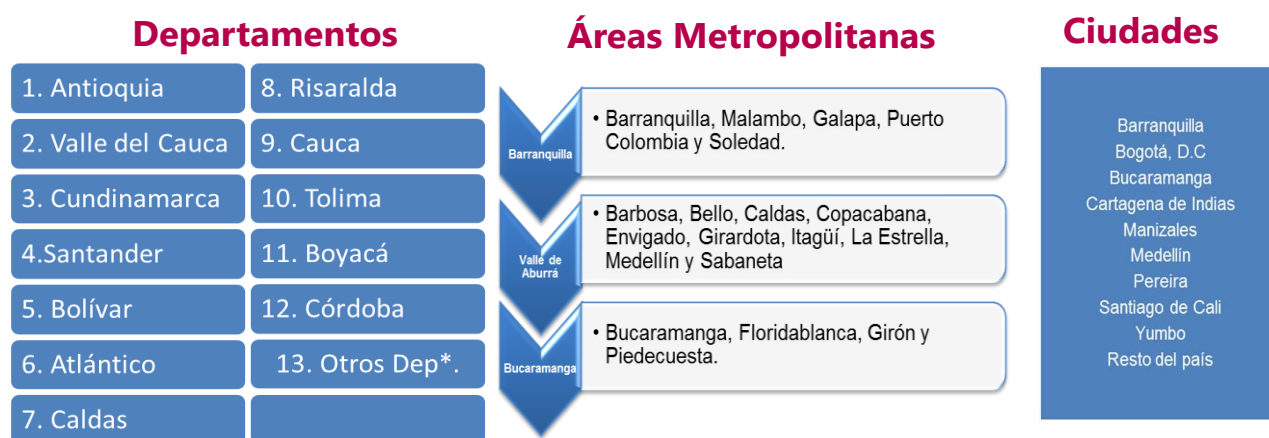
Departamentos

1. Antioquia

2. Valle del Cauca

3. Cundinamarca

4.Santander

5. Bolívar

6. Atlántico

7. Caldas

8. Risaralda

9. Cauca

10. Tolima

11. Boyacá

12. Córdoba

13. Otros Dep*.

Áreas Metropolitanas

Barranquilla

• Barranquilla, Malambo, Galapa, Puerto Colombia y Soledad.

Valle de Aburrá

• Barbosa, Bello, Caldas, Copacabana, Envigado, Girardota, Itagüí, La Estrella, Medellín y Sabaneta

Bucaramanga

• Bucaramanga, Floridablanca, Girón y Piedecuesta.

Ciudades

Barranquilla
Bogotá, D.C
Bucaramanga
Cartagena de Indias
Manizales
Medellín
Pereira
Santiago de Cali
Yumbo
Resto del país